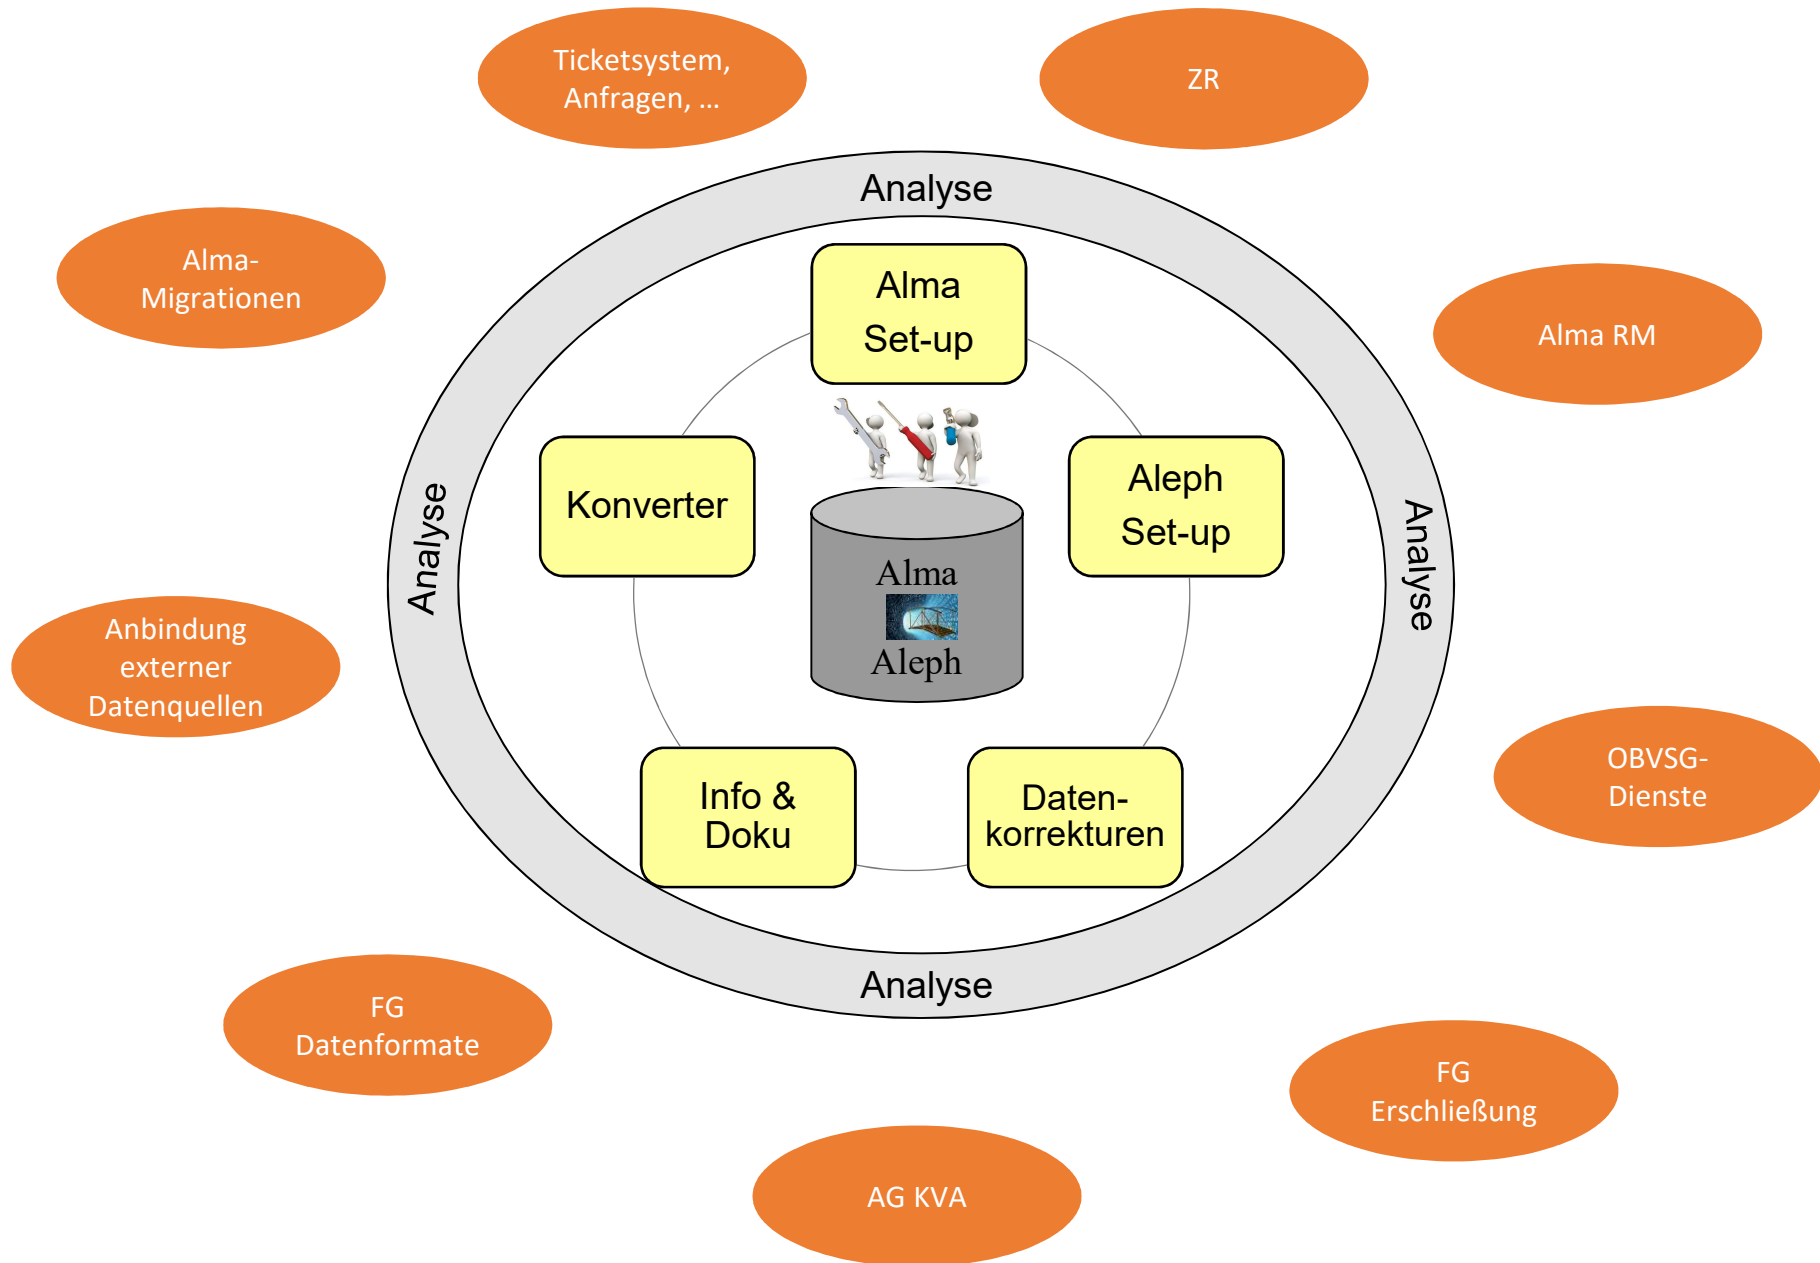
Ticketsystem, Anfragen, …

ZR

Alma-Migrationen

Alma RM

Anbindung externer Datenquellen

OBVSG-Dienste

FG Datenformate

FG Erschließung

AG KVA

Analyse

Analyse

Analyse

Analyse

Alma Set-up

Konverter

Aleph Set-up

Alma

Aleph

Info & Doku

Daten-korrekturen